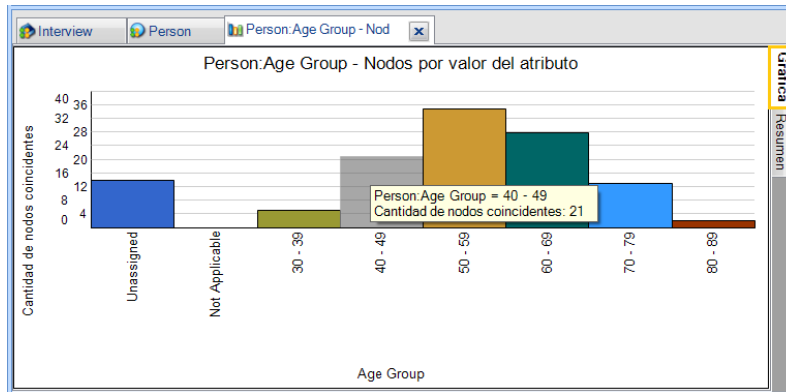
Interview
Person
Person:Age Group - Nod
×

Person:Age Group - Nodos por valor del atributo

Cantidad de nodos coincidentes

40
36
32
28
24
20
16
12
8
4
0

Person:Age Group = 40 - 49
Cantidad de nodos coincidentes: 21

Unassigned
Not Applicable
30 - 39
40 - 49
50 - 59
60 - 69
70 - 79
80 - 89

Age Group

Gráfica
Resumen